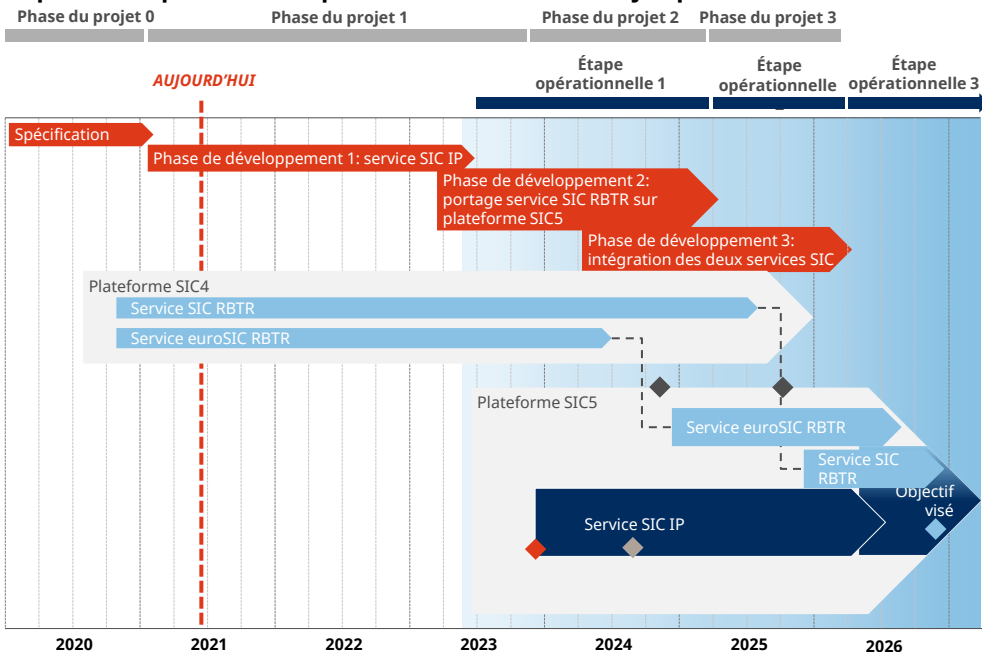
Phase du projet 0
Phase du projet 1
Phase du projet 2
Phase du projet 3

Étape opérationnelle 1
Étape opérationnelle
Étape opérationnelle 3

AUJOURD'HUI

Spécification
Phase de développement 1: service SIC IP
Phase de développement 2: portage service SIC RBTR sur plateforme SIC5
Phase de développement 3: intégration des deux services SIC

Plateforme SIC4
Service SIC RBTR
Service euroSIC RBTR

Plateforme SIC5
Service euroSIC RBTR
Service SIC RBTR
Service SIC IP
Objectif visé

2020
2021
2022
2023
2024
2025
2026